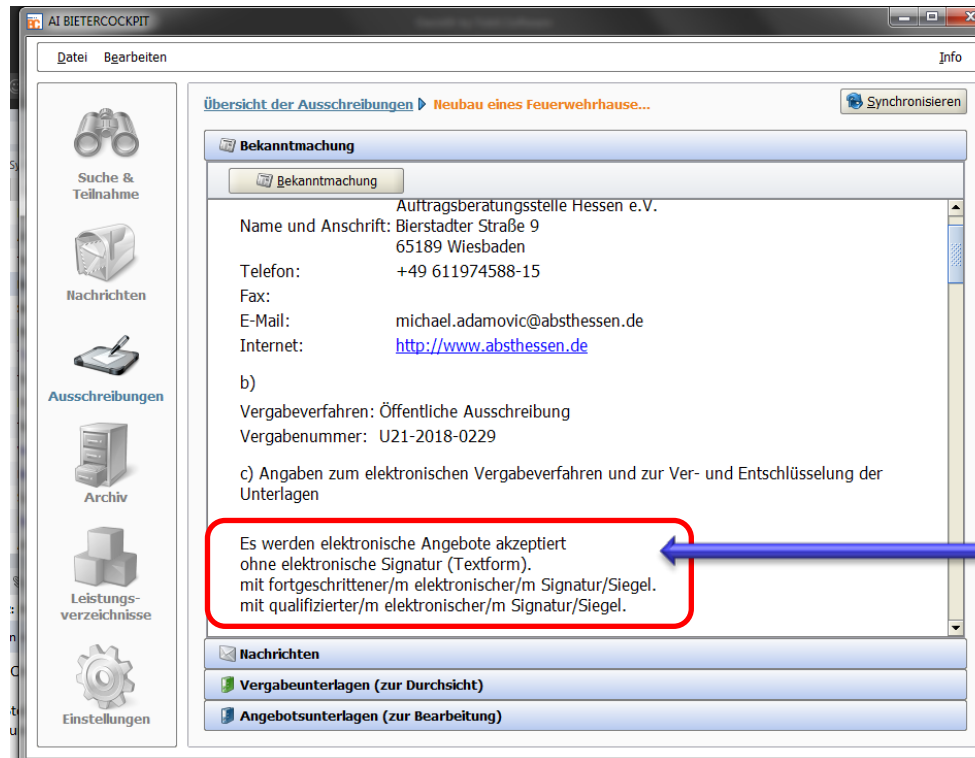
AI BIETERCOCKPIT

Datei Bearbeiten

Info

Suche & Teilnahme

Nachrichten

Ausschreibungen

Archiv

Leistungsverzeichnisse

Einstellungen

Übersicht der Ausschreibungen ▸ Neubau eines Feuerwehrhause...

Synchronisieren

Bekanntmachung

Bekanntmachung

Name und Anschrift: Auftragsberatungsstelle Hessen e.V. Bierstadter Straße 9 65189 Wiesbaden

Telefon: +49 611974588-15

Fax:

E-Mail: michael.adamovic@absthessen.de

Internet: http://www.absthessen.de

b)

Vergabeverfahren: Öffentliche Ausschreibung

Vergabenummer: U21-2018-0229

c) Angaben zum elektronischen Vergabeverfahren und zur Ver- und Entschlüsselung der Unterlagen

Es werden elektronische Angebote akzeptiert
ohne elektronische Signatur (Textform).
mit fortgeschrittener/m elektronischer/m Signatur/Siegel.
mit qualifizierter/m elektronischer/m Signatur/Siegel.

Nachrichten

Vergabeunterlagen (zur Durchsicht)

Angebotsunterlagen (zur Bearbeitung)